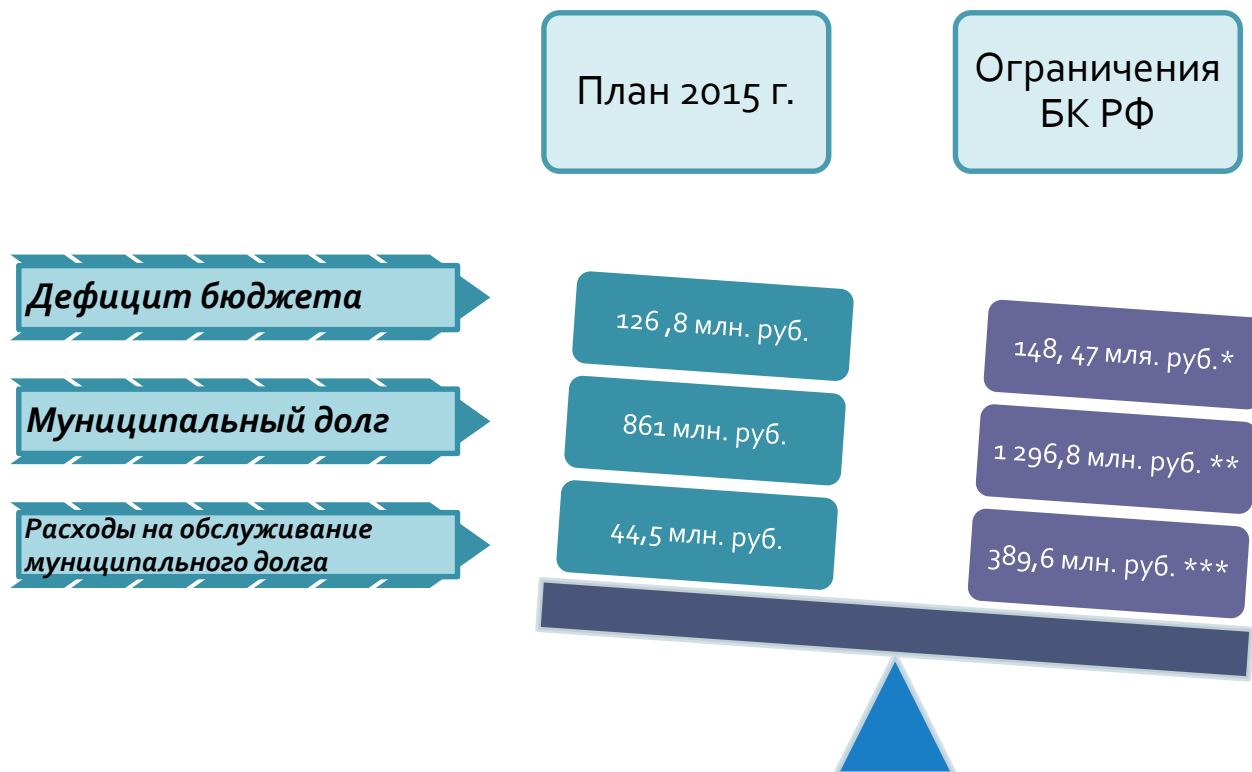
План 2015 г.

Ограничения БК РФ

Дефицит бюджета

126 ,8 млн. руб.

148, 47 мля. руб.*

Муниципальный долг

861 млн. руб.

1 296,8 млн. руб. **

Расходы на обслуживание муниципального долга

44,5 млн. руб.

389,6 млн. руб. ***